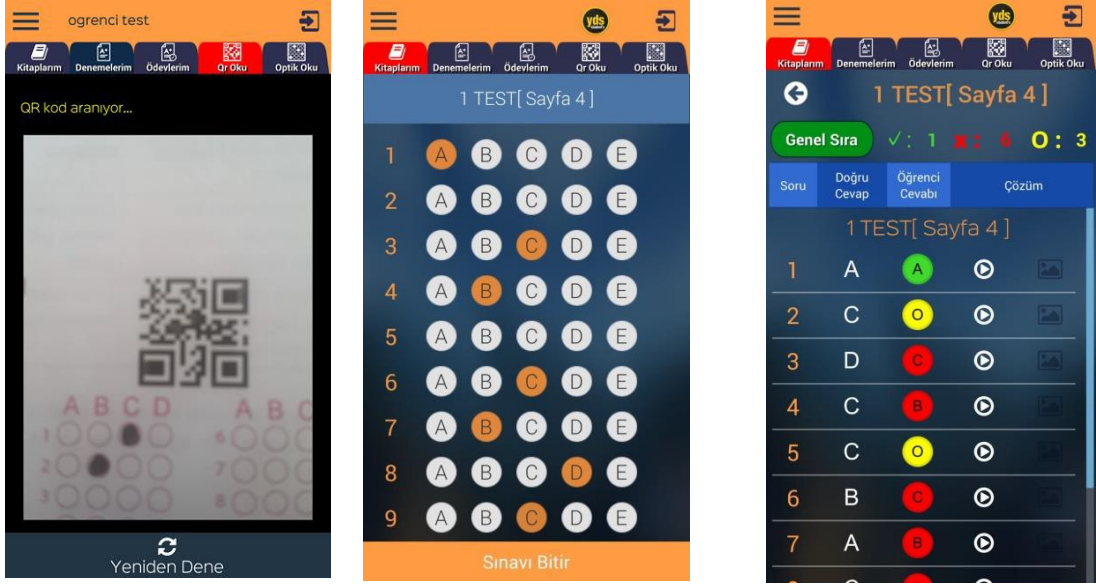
ogrenci test

Kitaplarım Denemelerim Ödevlerim Qr Oku Optik Oku

QR kod aranıyor...

A B C D A B C

1 2 3 1 2 3

Yeniden Dene

yds

Kitaplarım Denemelerim Ödevlerim Qr Oku Optik Oku

1 TEST[ Sayfa 4 ]

| | | | | | |
|---|---|---|---|---|---|
| 1 | A | B | C | D | E |
| 2 | A | B | C | D | E |
| 3 | A | B | C | D | E |
| 4 | A | B | C | D | E |
| 5 | A | B | C | D | E |
| 6 | A | B | C | D | E |
| 7 | A | B | C | D | E |
| 8 | A | B | C | D | E |
| 9 | A | B | C | D | E |

Sınavı Bitir

yds

Kitaplarım Denemelerim Ödevlerim Qr Oku Optik Oku

1 TEST[ Sayfa 4 ]

Genel Sıra ✓: 1 ✗: 6 O: 3

| Soru | Doğru Cevap | Öğrenci Cevabı | Çözüm |
|---|---|---|---|

1 TEST[ Sayfa 4 ]

| | | | |
|---|---|---|---|
| 1 | A | A | |
| 2 | C | O | |
| 3 | D | C | |
| 4 | C | B | |
| 5 | C | O | |
| 6 | B | C | |
| 7 | A | B | |